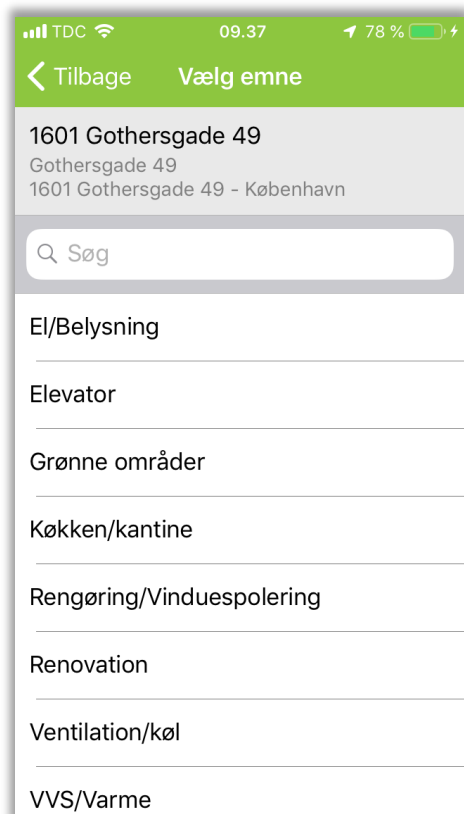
TDC 09.37 78 %

Tilbage Vælg emne

1601 Gothersgade 49
Gothersgade 49
1601 Gothersgade 49 - København

Søg

El/Belysning

Elevator

Grønne områder

Køkken/kantine

Rengøring/Vinduespolering

Renovation

Ventilation/køl

VVS/Varme